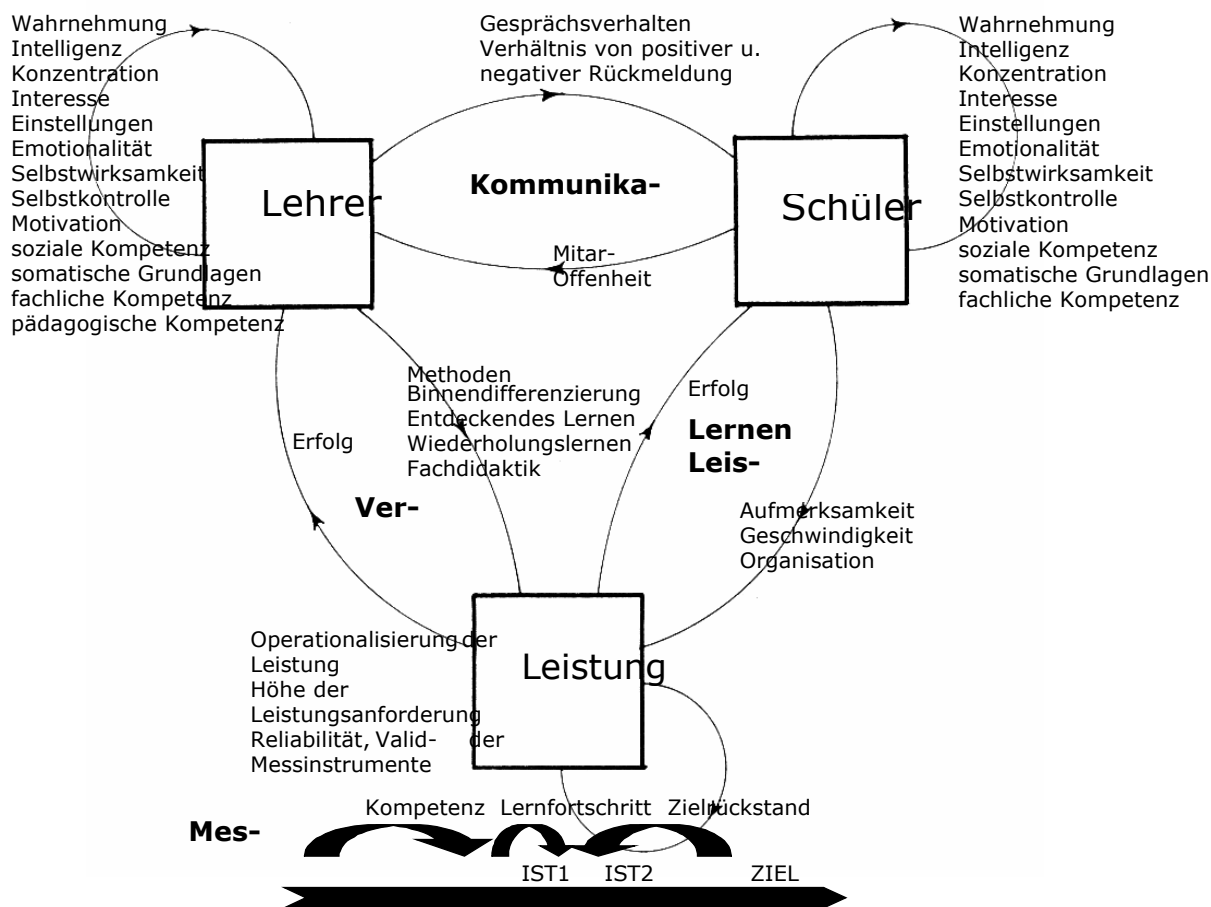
Wahrnehmung
Intelligenz
Konzentration
Interesse
Einstellungen
Emotionalität
Selbstwirksamkeit
Selbstkontrolle
Motivation
soziale Kompetenz
somatische Grundlagen
fachliche Kompetenz
pädagogische Kompetenz

Gesprächsverhalten
Verhältnis von positiver u. negativer Rückmeldung

Wahrnehmung
Intelligenz
Konzentration
Interesse
Einstellungen
Emotionalität
Selbstwirksamkeit
Selbstkontrolle
Motivation
soziale Kompetenz
somatische Grundlagen
fachliche Kompetenz

Lehrer

Kommunika-

Schüler

Mitar-
Offenheit

Methoden
Binnendifferenzierung
Entdeckendes Lernen
Wiederholungslernen
Fachdidaktik

Erfolg

Erfolg

Lernen
Leis-

Ver-

Aufmerksamkeit
Geschwindigkeit
Organisation

Operationalisierung der Leistung
Höhe der Leistungsanforderung
Reliabilität, Valid- der Messinstrumente

Leistung

Mes-

Kompetenz Lernfortschritt Zielrückstand

IST1 IST2 ZIEL